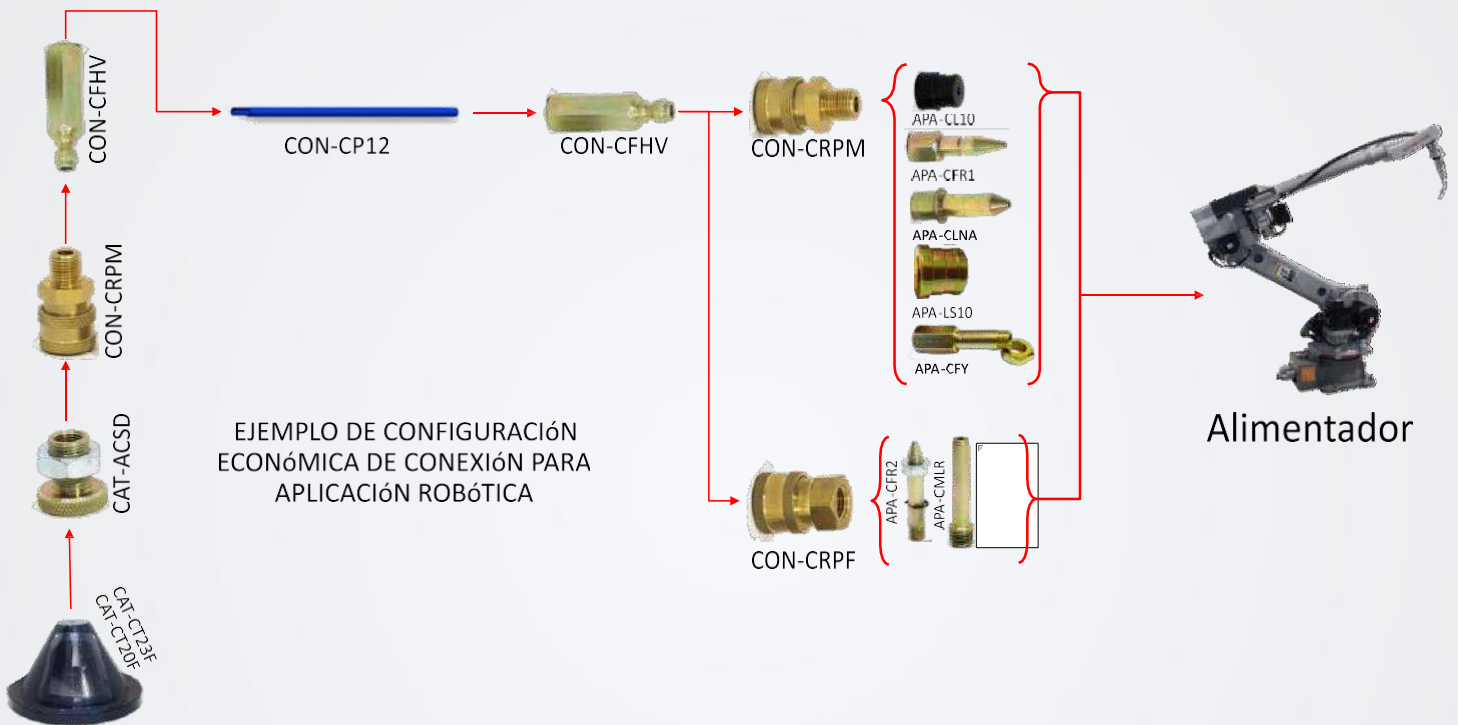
CON-CFHV

CON-CP12

CON-CFHV

CON-CRPM

APA-CL10

APA-CFR1

APA-CLNA

APA-LS10

APA-CFY

CON-CRPM

CAT-ACSD

EJEMPLO DE CONFIGURACIóN ECONóMICA DE CONEXIóN PARA APLICACIóN ROBóTICA

Alimentador

CON-CRPF

APA-CFR2

APA-CMLR

CAT-CT23F
CAT-CT20F